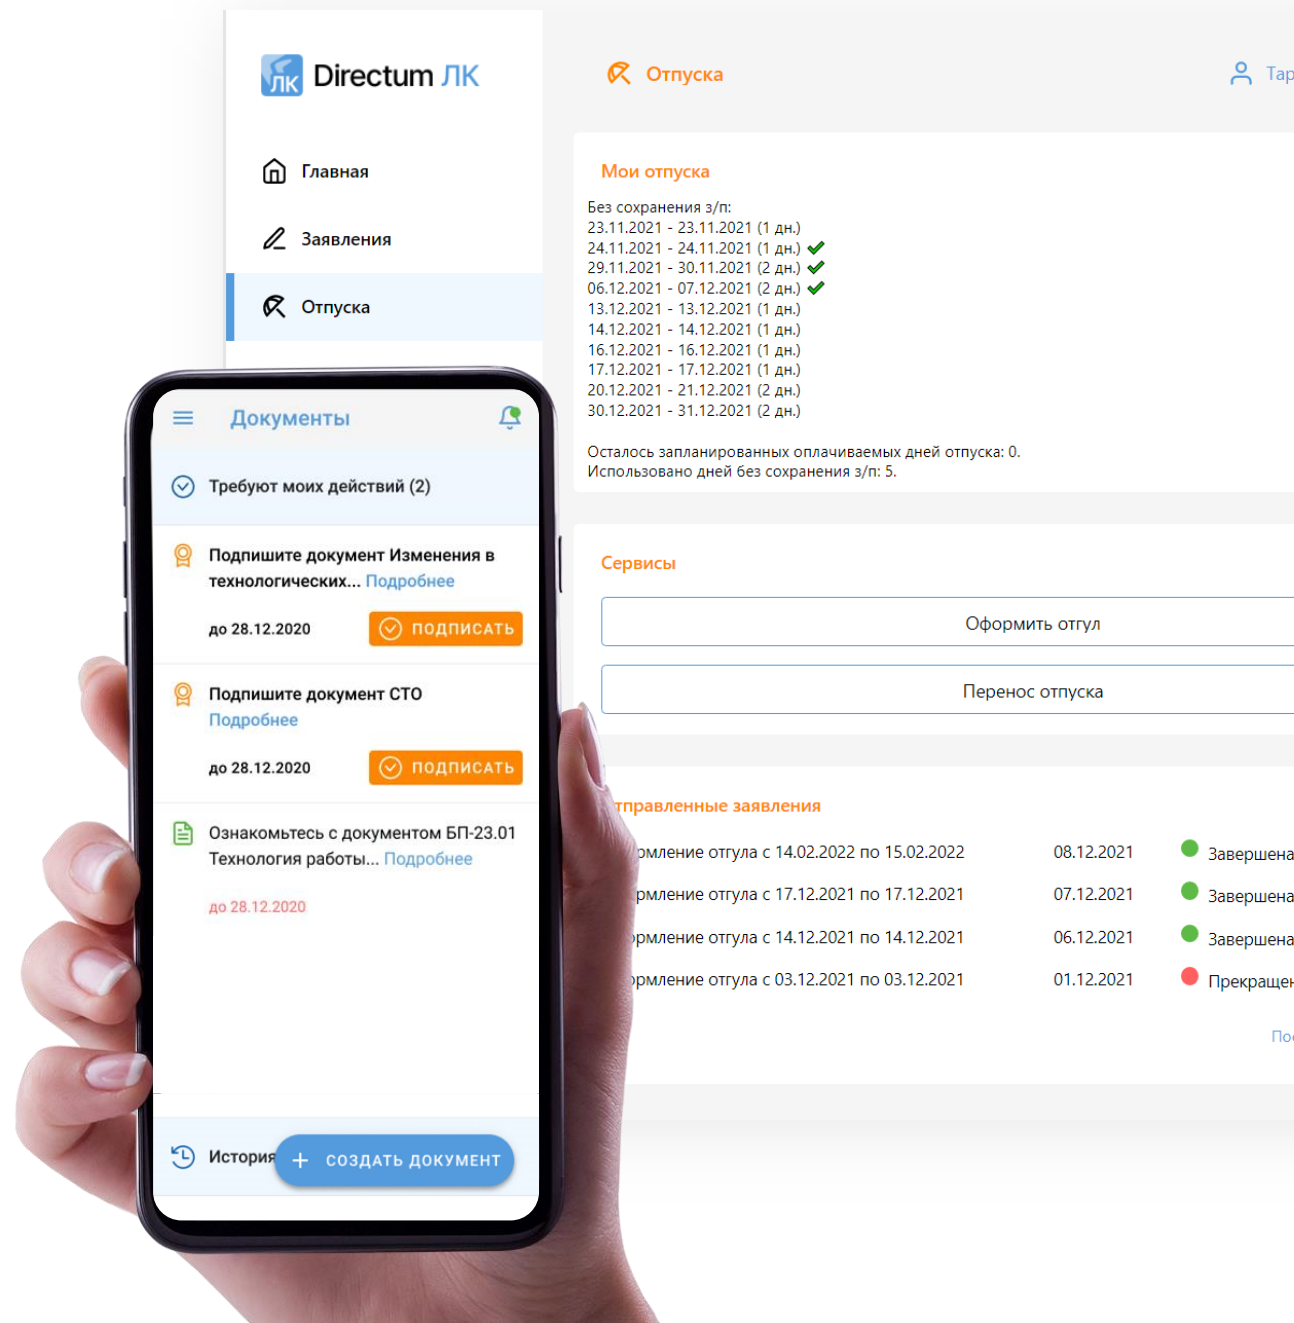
ЛК Directum ЛК

Главная

Заявления

Отпуска

Отпуска

Тар

Мои отпуска

Без сохранения з/п:
23.11.2021 - 23.11.2021 (1 дн.)
24.11.2021 - 24.11.2021 (1 дн.)
29.11.2021 - 30.11.2021 (2 дн.)
06.12.2021 - 07.12.2021 (2 дн.)
13.12.2021 - 13.12.2021 (1 дн.)
14.12.2021 - 14.12.2021 (1 дн.)
16.12.2021 - 16.12.2021 (1 дн.)
17.12.2021 - 17.12.2021 (1 дн.)
20.12.2021 - 21.12.2021 (2 дн.)
30.12.2021 - 31.12.2021 (2 дн.)

Осталось запланированных оплачиваемых дней отпуска: 0.
Использовано дней без сохранения з/п: 5.

Сервисы

Оформить отгул

Перенос отпуска

тправленные заявления

| рмление отгула с 14.02.2022 по 15.02.2022 | 08.12.2021 | Завершена |
|---|---|---|
| рмление отгула с 17.12.2021 по 17.12.2021 | 07.12.2021 | Завершена |
| рмление отгула с 14.12.2021 по 14.12.2021 | 06.12.2021 | Завершена |
| рмление отгула с 03.12.2021 по 03.12.2021 | 01.12.2021 | Прекращен |

По

Документы

Требуют моих действий (2)

Подпишите документ Изменения в технологических... Подробнее

до 28.12.2020

ПОДПИСАТЬ

Подпишите документ СТО Подробнее

до 28.12.2020

ПОДПИСАТЬ

Ознакомьтесь с документом БП-23.01 Технология работы... Подробнее

до 28.12.2020

История

+ СОЗДАТЬ ДОКУМЕНТ